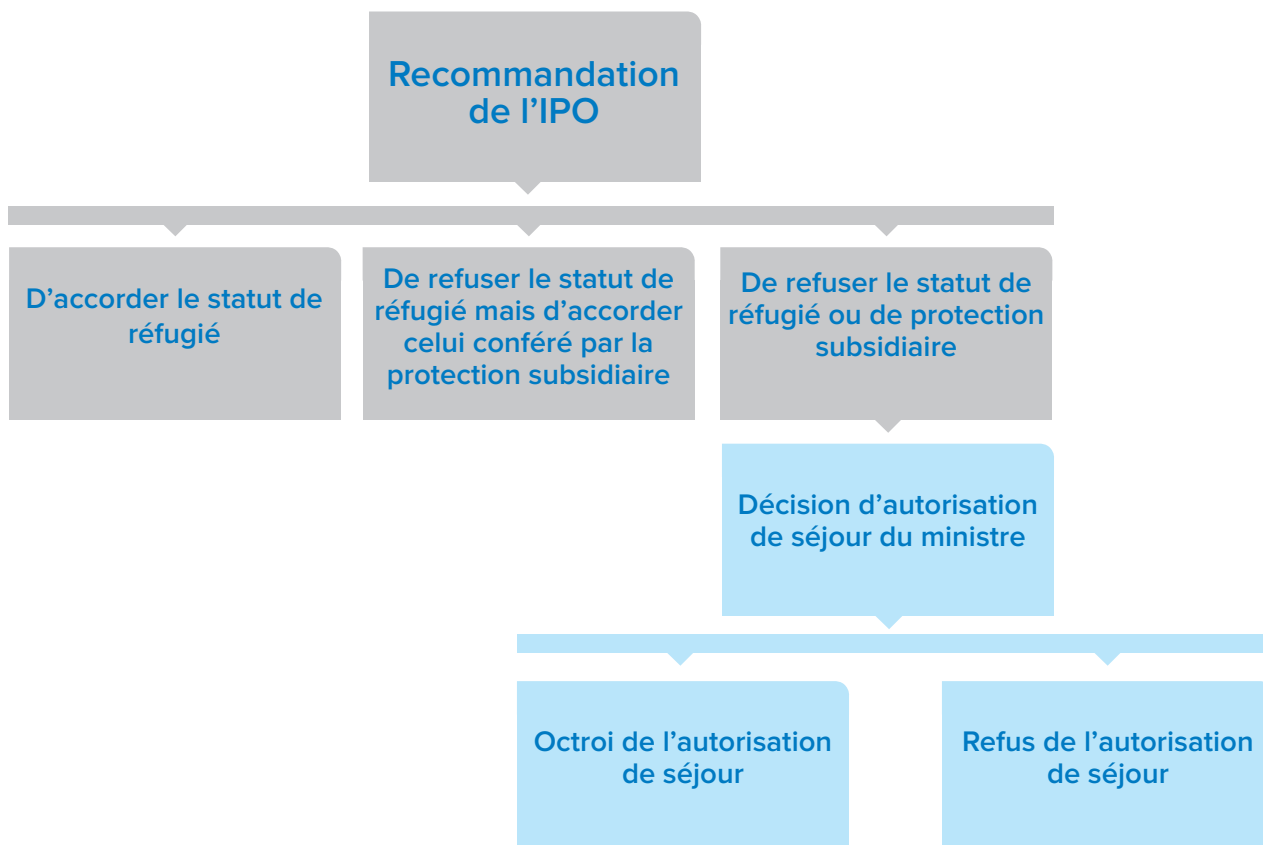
Recommandation de l’IPO

D’accorder le statut de réfugié

De refuser le statut de réfugié mais d’accorder celui conféré par la protection subsidiaire

De refuser le statut de réfugié ou de protection subsidiaire

Décision d’autorisation de séjour du ministre

Octroi de l’autorisation de séjour

Refus de l’autorisation de séjour